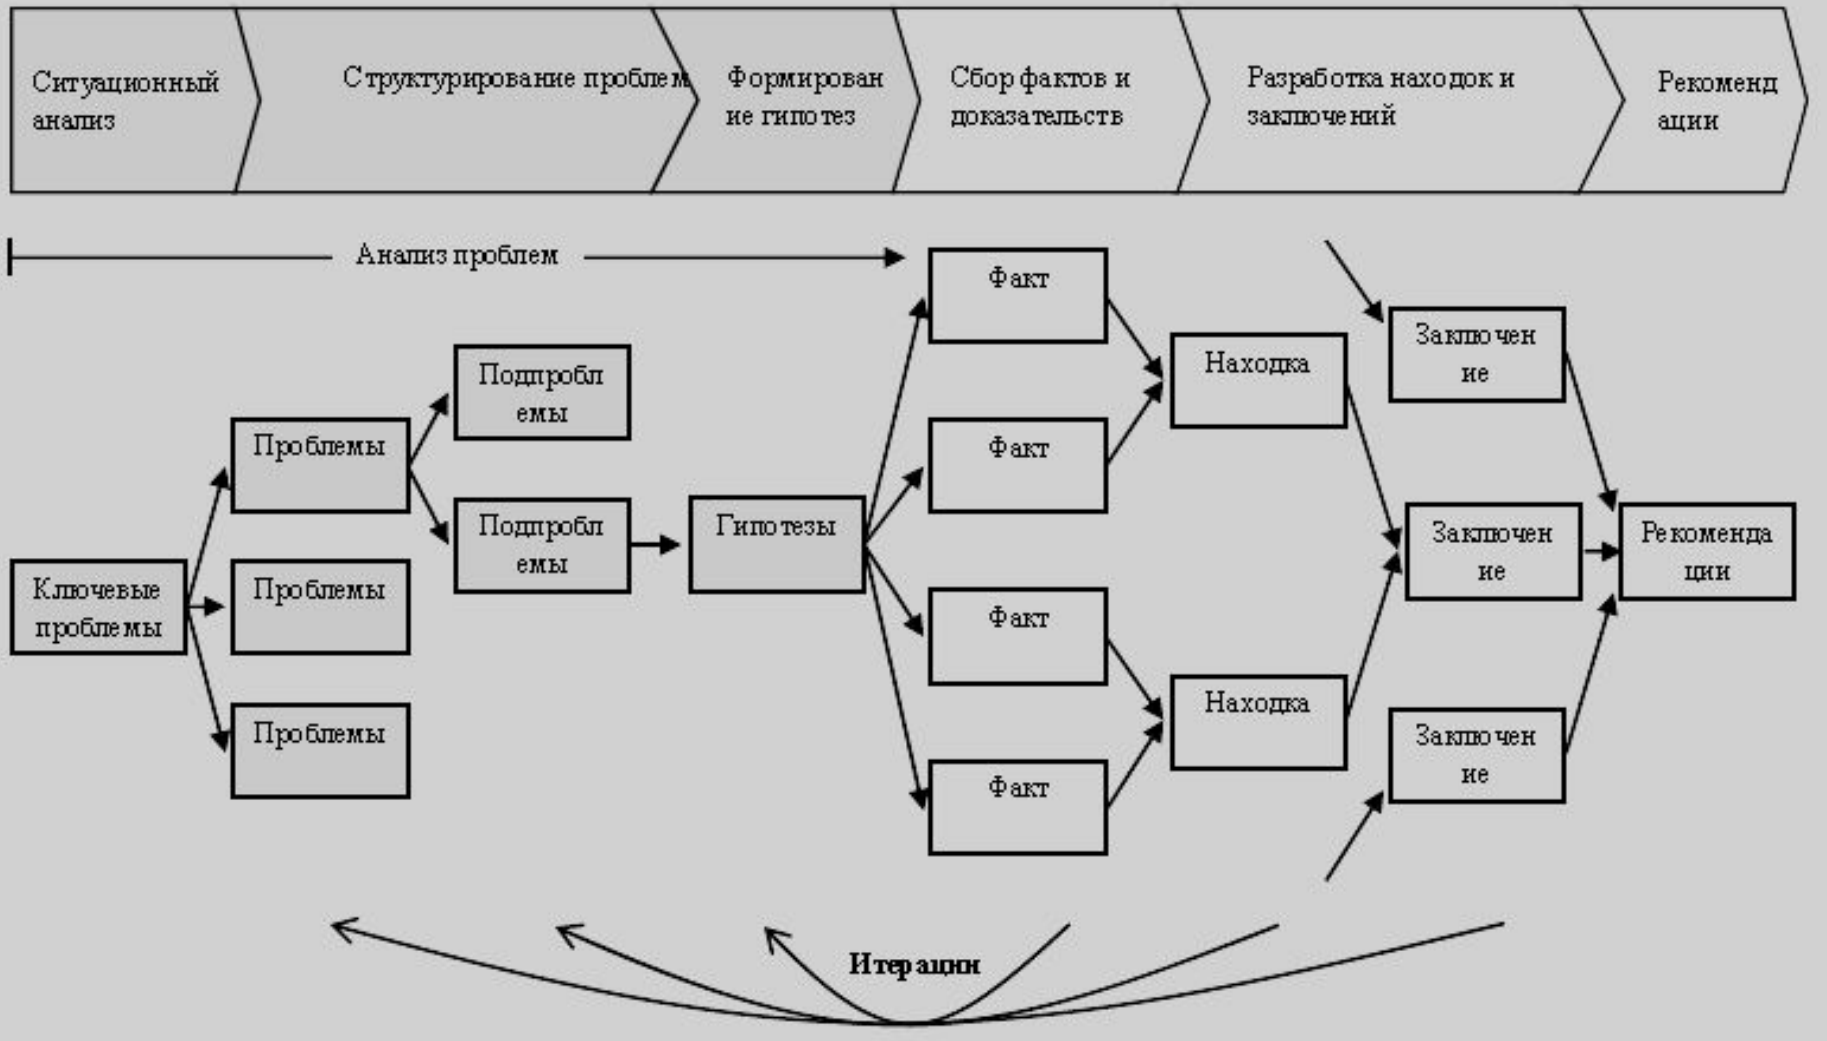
Ситуационный анализ

Структурирование проблем

Формирование гипотез

Сбор фактов и доказательств

Разработка находок и заключений

Рекомендации

Анализ проблем

Ключевые проблемы

Проблемы

Проблемы

Проблемы

Подпроблемы

Подпроблемы

Гипотезы

Факт

Факт

Факт

Факт

Находка

Находка

Заключение

Заключение

Заключение

Рекомендации

Итерации